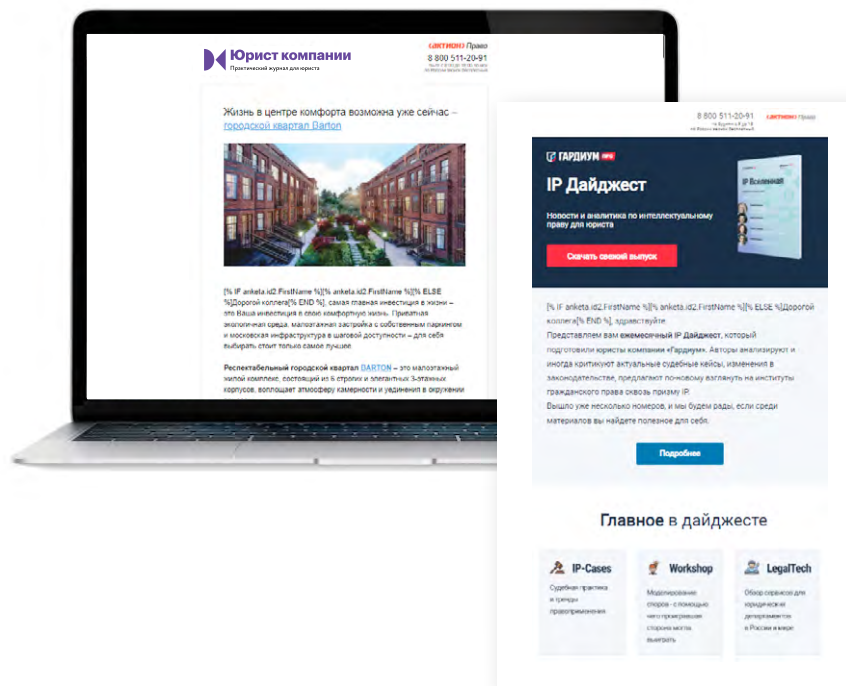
Юрист компании
Практический журнал для юриста

АКТИОН Право
8 800 511-20-91
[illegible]

Жизнь в центре комфорта возможна уже сейчас – городской квартал Barton

[% IF anketa.id2.FirstName %][% anketa.id2.FirstName %][% ELSE %]Дорогой коллега[% END %], самая главная инвестиция в жизни – это Ваша инвестиция в свою комфортную жизнь. Приватная экологичная среда, малоэтажная застройка с собственным паркингом и московская инфраструктура в шаговой доступности – для себя выбирать стоит только самое лучшее.

Респектабельный городской квартал BARTON – это малоэтажный жилой комплекс, состоящий из 6 строгих и элегантных 3-этажных корпусов, воплощает атмосферу камерности и уединения в окружении

8 800 511-20-91
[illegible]
АКТИОН Право

ГАРДИУМ ПРО
IP Дайджест
Новости и аналитика по интеллектуальному праву для юриста
Скачать свежий выпуск
IP Вселенная

[% IF anketa.id2.FirstName %][% anketa.id2.FirstName %][% ELSE %]Дорогой коллега[% END %], здравствуйте.
Представляем вам ежемесячный IP Дайджест, который подготовили юристы компании «Гардиум». Авторы анализируют и иногда критикуют актуальные судебные кейсы, изменения в законодательстве, предлагают по-новому взглянуть на институты гражданского права сквозь призму IP.
Вышло уже несколько номеров, и мы будем рады, если среди материалов вы найдете полезное для себя.

Подробнее

Главное в дайджесте

IP-Cases
Судебная практика и тренды правоприменения

Workshop
Моделирование споров - с помощью чего проигрывая стороны могли выиграть

LegalTech
Обзор сервисов для юридических департаментов в России и мире